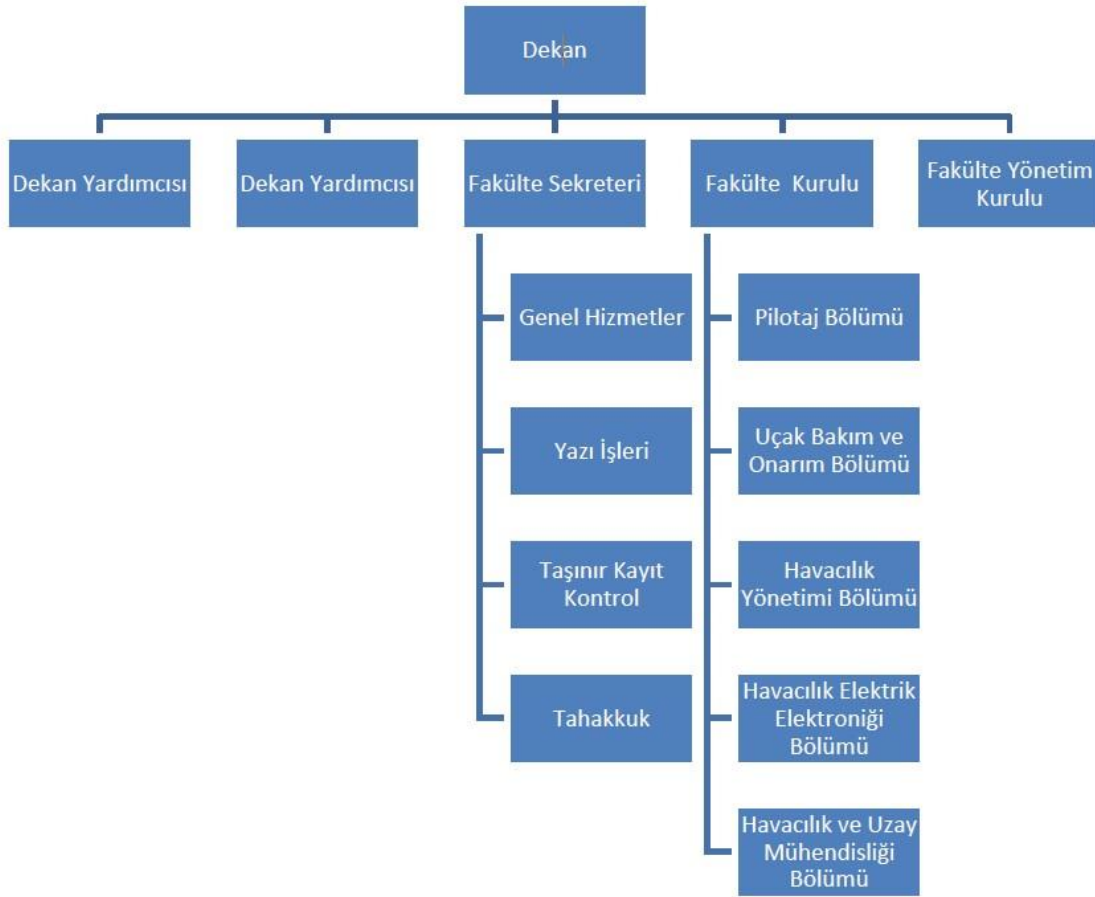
Dekan

Dekan Yardımcısı

Dekan Yardımcısı

Fakülte Sekreteri

Fakülte Kurulu

Fakülte Yönetim Kurulu

Genel Hizmetler

Yazı İşleri

Taşınır Kayıt Kontrol

Tahakkuk

Pilotaj Bölümü

Uçak Bakım ve Onarım Bölümü

Havacılık Yönetimi Bölümü

Havacılık Elektrik Elektroniği Bölümü

Havacılık ve Uzay Mühendisliği Bölümü